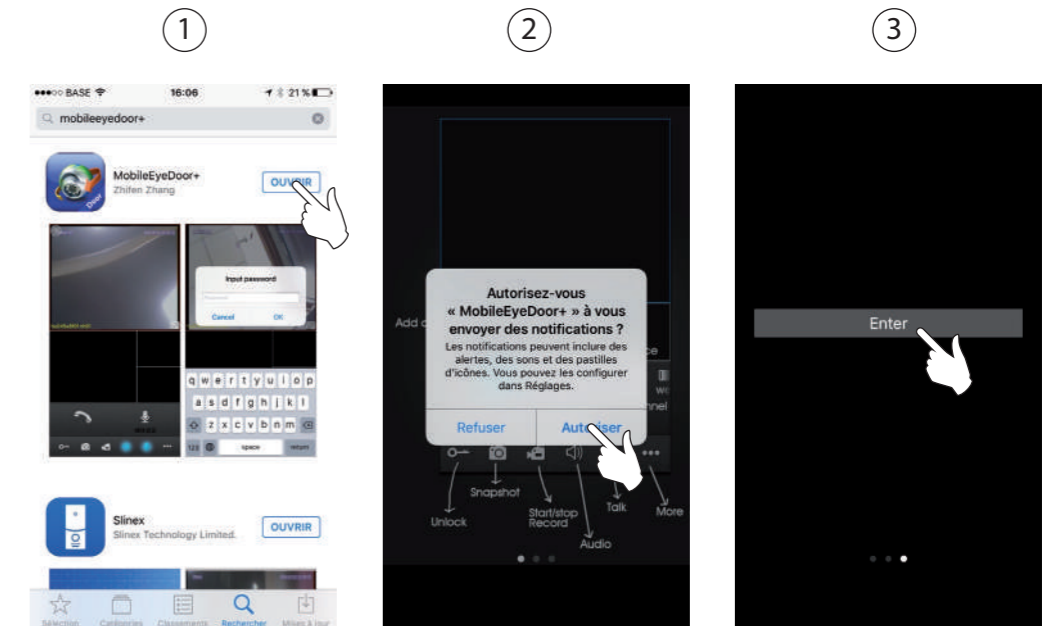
①

●●●○○ BASE 16:06 21 %

mobileeyedoor+

MobileEyeDoor+
Zhifen Zhang

OUVRIR

Input password

Cancel OK

q w e r t y u i o p
a s d f g h j k l
z x c v b n m
123 space return

Slinex
Slinex Technology Limited.

OUVRIR

Sélection Catégories Classements Rechercher Mises à jour

②

Add

Autorisez-vous « MobileEyeDoor+ » à vous envoyer des notifications ?

Les notifications peuvent inclure des alertes, des sons et des pastilles d'icônes. Vous pouvez les configurer dans Réglages.

Refuser

Autoriser

Unlock

Snapshot

Start/stop Record

Audio

Talk

More

③

Enter